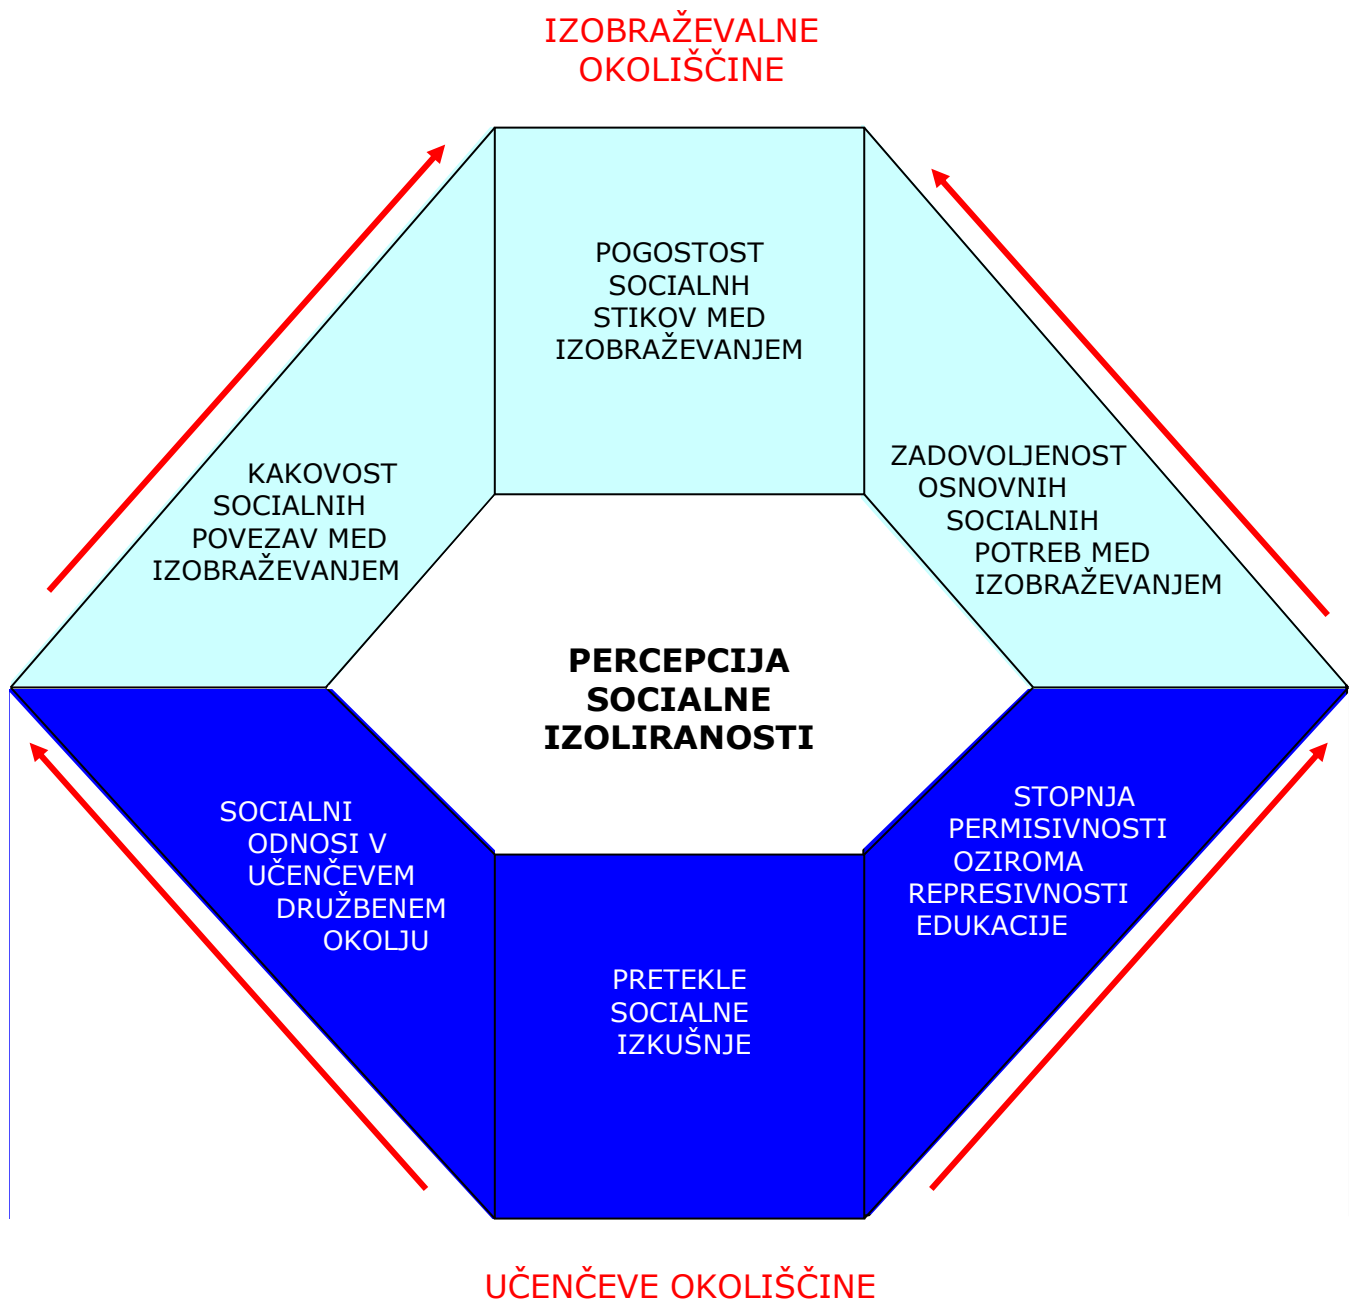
IZOBRAŽEVALNE OKOLIŠČINE

POGOSTOST SOCIALNH STIKOV MED IZOBRAŽEVANJEM

KAKOVOST SOCIALNIH POVEZAV MED IZOBRAŽEVANJEM

ZADOVOLJENOST OSNOVNIH SOCIALNIH POTREB MED IZOBRAŽEVANJEM

PERCEPCIJA SOCIALNE IZOLIRANOSTI

SOCIALNI ODNOSI V UČENČEVEM DRUŽBENEM OKOLJU

STOPNJA PERMISIVNOSTI OZIROMA REPRESIVNOSTI EDUKACIJE

PRETEKLE SOCIALNE IZKUŠNJE

UČENČEVE OKOLIŠČINE